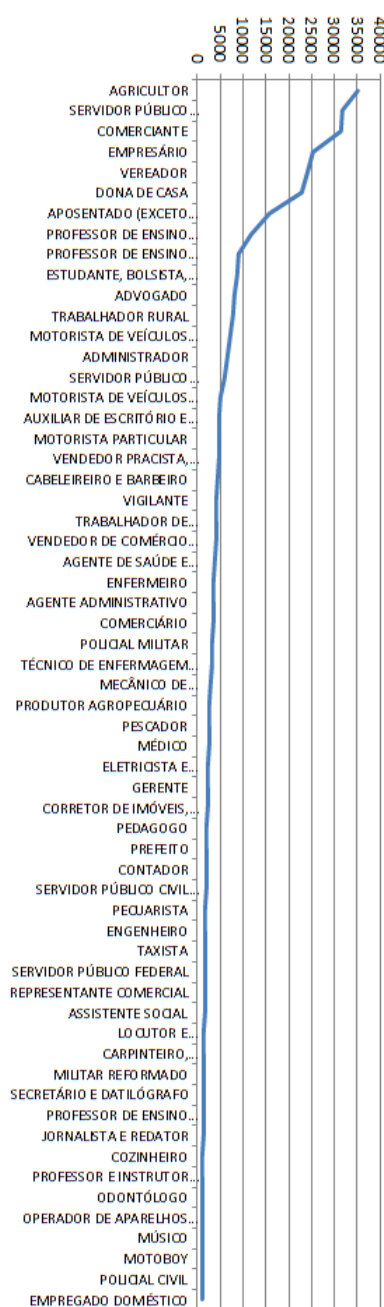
0
5000
10000
15000
20000
25000
30000
35000
40000

AGRICULTOR
SERVIDOR PÚBLICO...
COMERCIANTE
EMPRESÁRIO
VEREADOR
DONA DE CASA
APOSENTADO (EXCETO...
PROFESSOR DE ENSINO...
PROFESSOR DE ENSINO...
ESTUDANTE, BOLSISTA,...
ADVOGADO
TRABALHADOR RURAL
MOTORISTA DE VEÍCULOS...
ADMINISTRADOR
SERVIDOR PÚBLICO...
MOTORISTA DE VEÍCULOS...
AUXILIAR DE ESCRITÓRIO E...
MOTORISTA PARTICULAR
VENDEDOR PRACISTA,...
CABELEIREIRO E BARBEIRO
VIGILANTE
TRABALHADOR DE...
VENDEDOR DE COMÉRCIO...
AGENTE DE SAÚDE E...
ENFERMEIRO
AGENTE ADMINISTRATIVO
COMERCIÁRIO
POLICIAL MILITAR
TÉCNICO DE ENFERMAGEM...
MECÂNICO DE...
PRODUTOR AGROPECUÁRIO
PESCADOR
MÉDICO
ELETRICISTA E...
GERENTE
CORRETOR DE IMÓVEIS,...
PEDAGOGO
PREFEITO
CONTADOR
SERVIDOR PÚBLICO CIVIL...
PECUARISTA
ENGENHEIRO
TAXISTA
SERVIDOR PÚBLICO FEDERAL
REPRESENTANTE COMERCIAL
ASSISTENTE SOCIAL
LOCUTOR E...
CARPINTEIRO,...
MILITAR REFORMADO
SECRETÁRIO E DATILÓGRAFO
PROFESSOR DE ENSINO...
JORNALISTA E REDATOR
COZINHEIRO
PROFESSOR E INSTRUTOR...
ODONTÓLOGO
OPERADOR DE APARELHOS...
MÚSICO
MOTOBOY
POLICIAL CIVIL
EMPREGADO DOMÉSTICO